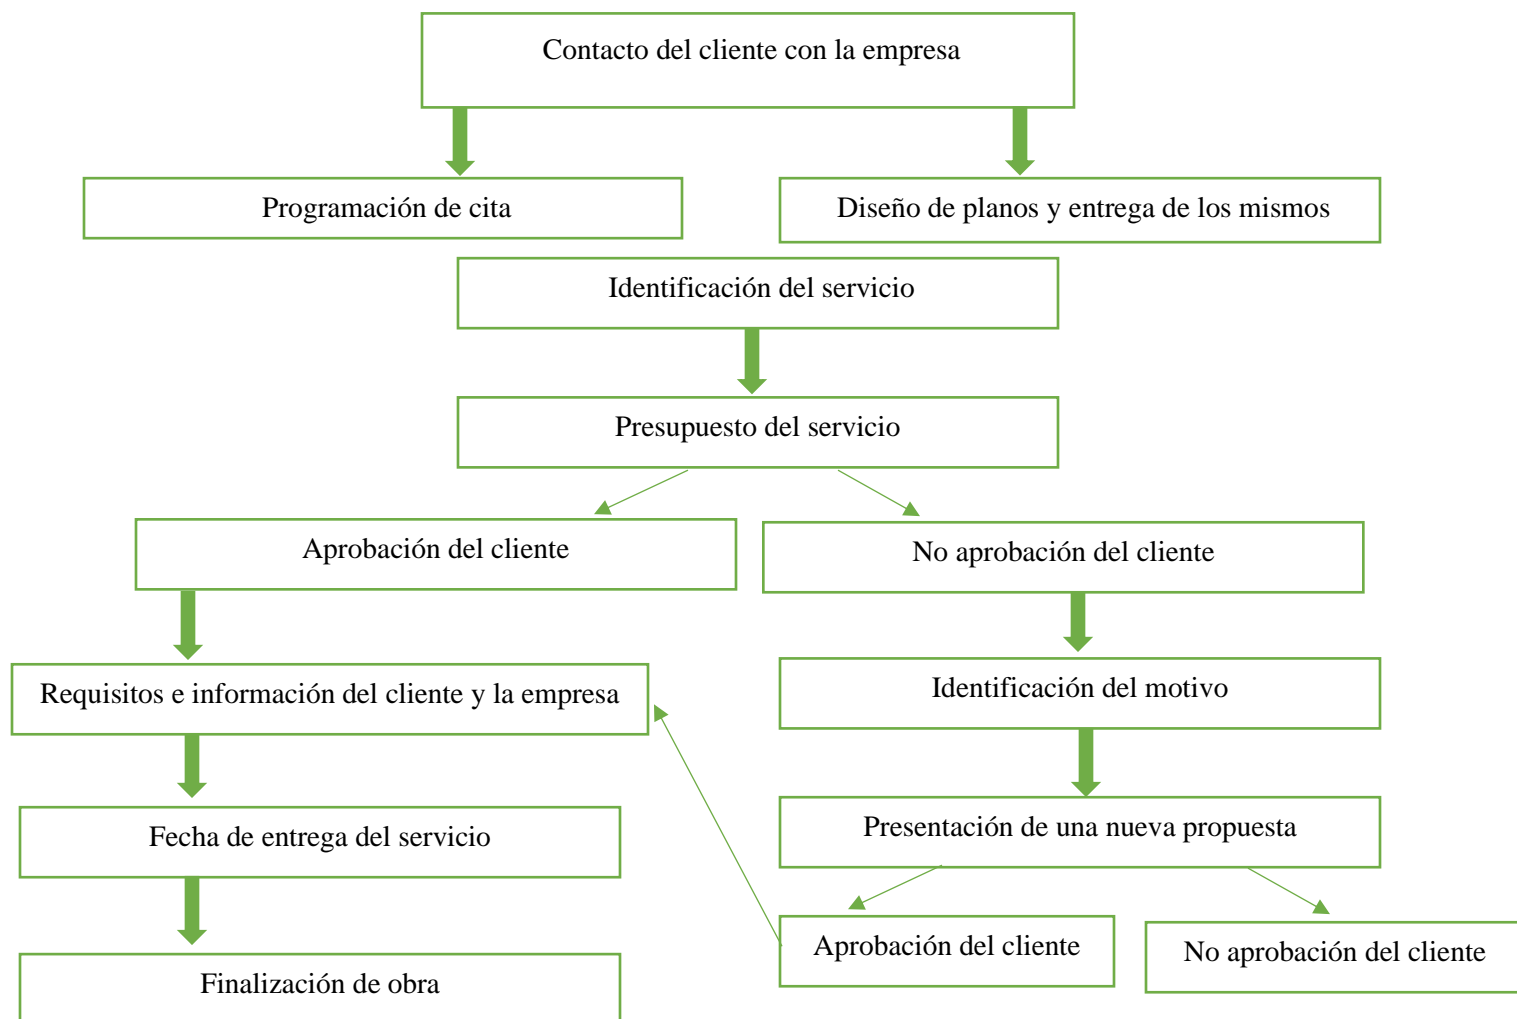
Contacto del cliente con la empresa

Programación de cita

Diseño de planos y entrega de los mismos

Identificación del servicio

Presupuesto del servicio

Aprobación del cliente

No aprobación del cliente

Requisitos e información del cliente y la empresa

Identificación del motivo

Fecha de entrega del servicio

Presentación de una nueva propuesta

Finalización de obra

Aprobación del cliente

No aprobación del cliente